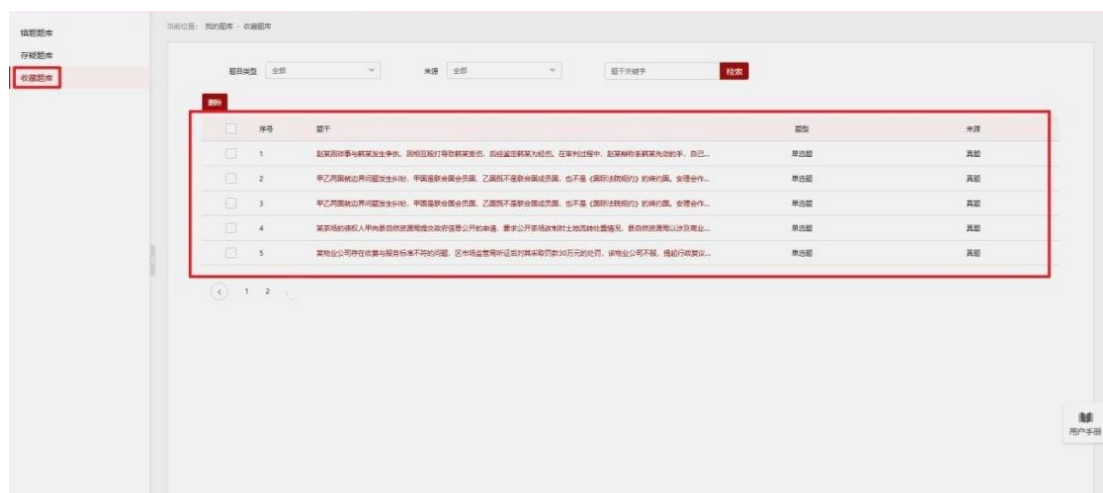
错题题库
存疑题库
收藏题库

当前位置：我的题库 > 收藏题库

题目类型 全部
来源 全部
题干关键字 检索

删除

| | 序号 | 题干 | 题型 | 来源 |
|---|---|---|---|---|
| | 1 | 赵某因琐事与蒋某发生争执，因相互殴打导致蒋某受伤，后经鉴定蒋某为轻伤。在审判过程中，赵某称蒋某先动的手，自己... | 单选题 | 真题 |
| | 2 | 甲乙两国就边界问题发生纠纷，甲国是联合国会员国，乙国既不是联合国成员国，也不是《国际法院规约》的缔约国，安理会作... | 单选题 | 真题 |
| | 3 | 甲乙两国就边界问题发生纠纷，甲国是联合国会员国，乙国既不是联合国成员国，也不是《国际法院规约》的缔约国，安理会作... | 单选题 | 真题 |
| | 4 | 某农场的承包人甲向县自然资源局提交政府信息公开的申请，要求公开农场改制时土地调转批复情况，县自然资源局以涉及商业... | 单选题 | 真题 |
| | 5 | 某物业公司存在收费与服务标准不符的问题，区市场监管局听证后对其采取罚款30万元的处罚，该物业公司不服，提起行政复议... | 单选题 | 真题 |

1 2

用户手册